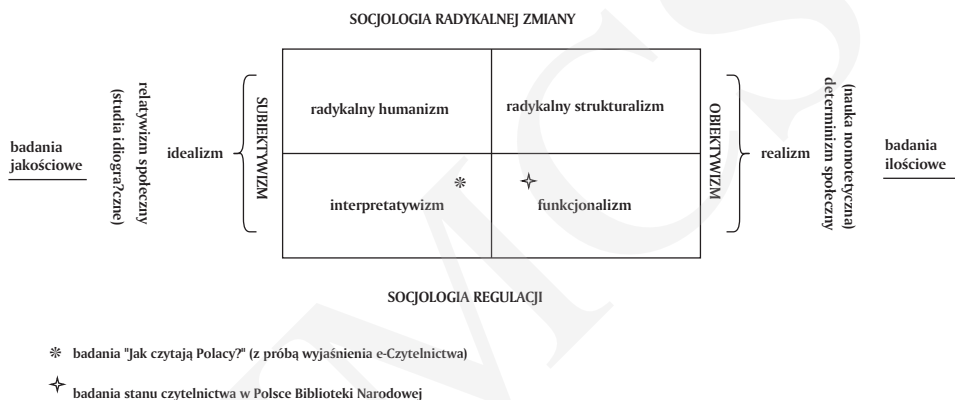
SOCJOLOGIA RADYKALNEJ ZMIANY

badania jakościowe

relatywizm społeczny (studia idiogra?czne)

idealizm

SUBIEKTYWIZM

| radykalny humanizm | radykalny strukturalizm |
|---|---|
| ❋ interpretatywizm | ✧ funkcjonalizm |

OBIEKTYWIZM

realizm

(nauka nomotetyczna) determinizm społeczny

badania ilościowe

SOCJOLOGIA REGULACJI

❋ badania "Jak czytają Polacy?" (z próbą wyjaśnienia e-Czytelnictwa)

✧ badania stanu czytelnictwa w Polsce Biblioteki Narodowej